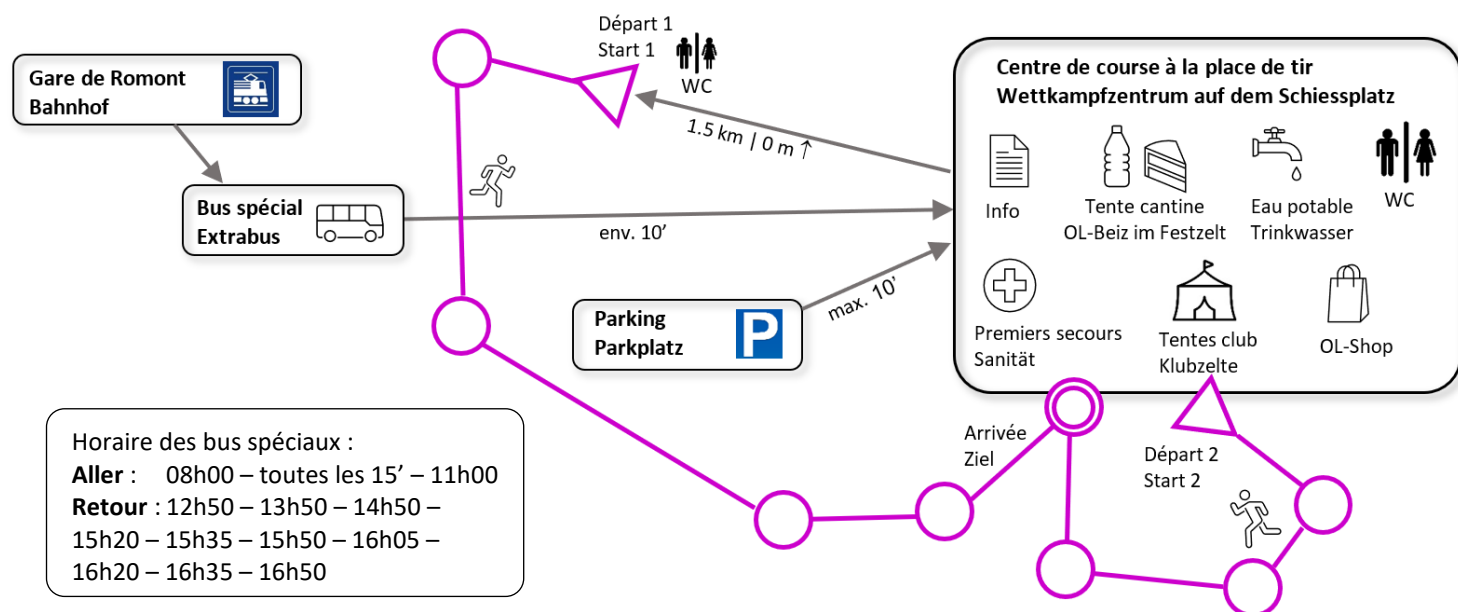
Gare de Romont
Bahnhof

Bus spécial
Extrabus

Départ 1
Start 1

WC

1.5 km | 0 m ↑

env. 10’

Parking
Parkplatz

max. 10’

Centre de course à la place de tir
Wettkampfzentrum auf dem Schiessplatz

Info

Tente cantine
OL-Beiz im Festzelt

Eau potable
Trinkwasser

WC

Premiers secours
Sanität

Tentes club
Klubzelte

OL-Shop

Arrivée
Ziel

Départ 2
Start 2

Horaire des bus spéciaux :
**Aller** : 08h00 – toutes les 15’ – 11h00
**Retour** : 12h50 – 13h50 – 14h50 – 15h20 – 15h35 – 15h50 – 16h05 – 16h20 – 16h35 – 16h50